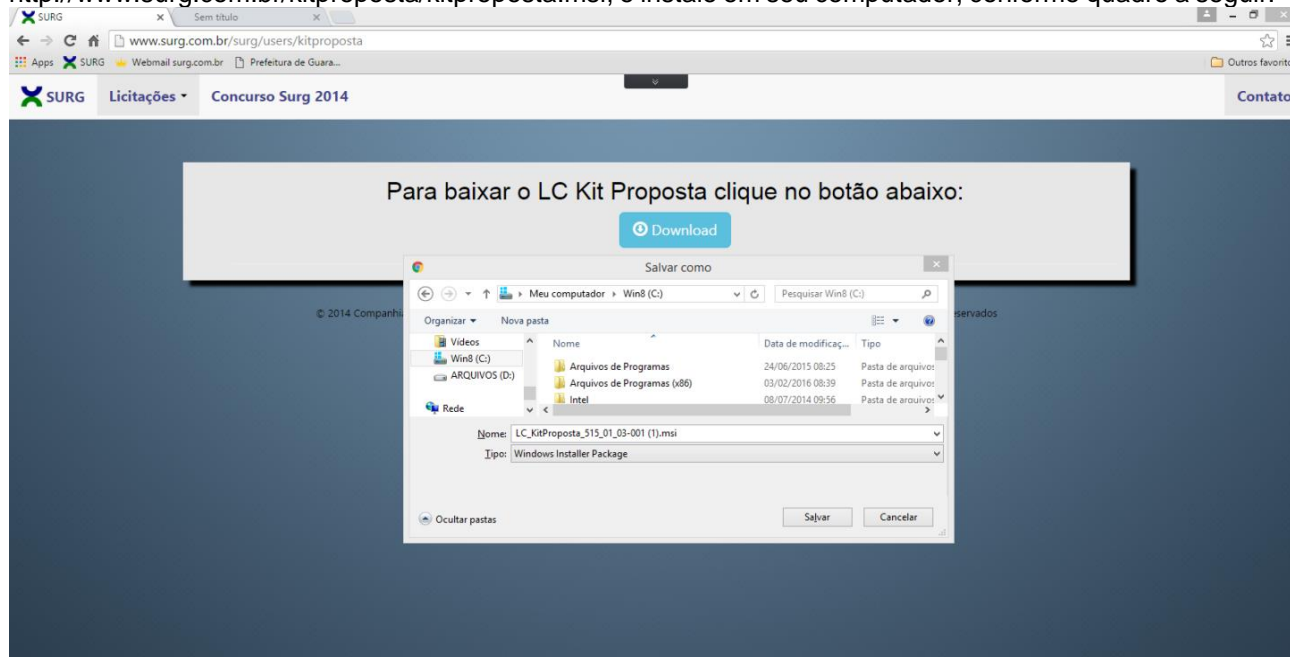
http://www.surg.com.br/kitproposta/kitproposta.msi, e instale em seu computador, conforme quadro a seguir.

SURG
Sem título
www.surg.com.br/surg/users/kitproposta
Apps SURG Webmail surg.com.br Prefeitura de Guara...
Outros favoritos

SURG Licitações Concurso Surg 2014 Contato

Para baixar o LC Kit Proposta clique no botão abaixo:
Download

© 2014 Companhi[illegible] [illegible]servados

Salvar como
Meu computador › Win8 (C:)
Pesquisar Win8 (C:)
Organizar Nova pasta
Vídeos
Win8 (C:)
ARQUIVOS (D:)
Rede

| Nome | Data de modificaç... | Tipo |
|---|---|---|
| Arquivos de Programas | 24/06/2015 08:25 | Pasta de arquivos |
| Arquivos de Programas (x86) | 03/02/2016 08:39 | Pasta de arquivos |
| Intel | 08/07/2014 09:56 | Pasta de arquivos |

Nome: LC_KitProposta_515_01_03-001 (1).msi
Tipo: Windows Installer Package

Ocultar pastas
Salvar
Cancelar